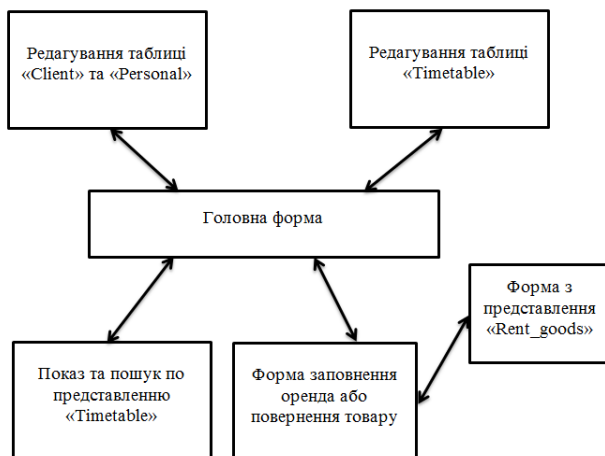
Редагування таблиці «Client» та «Personal»

Редагування таблиці «Timetable»

Головна форма

Форма з представлення «Rent_goods»

Показ та пошук по представленню «Timetable»

Форма заповнення оренда або повернення товару